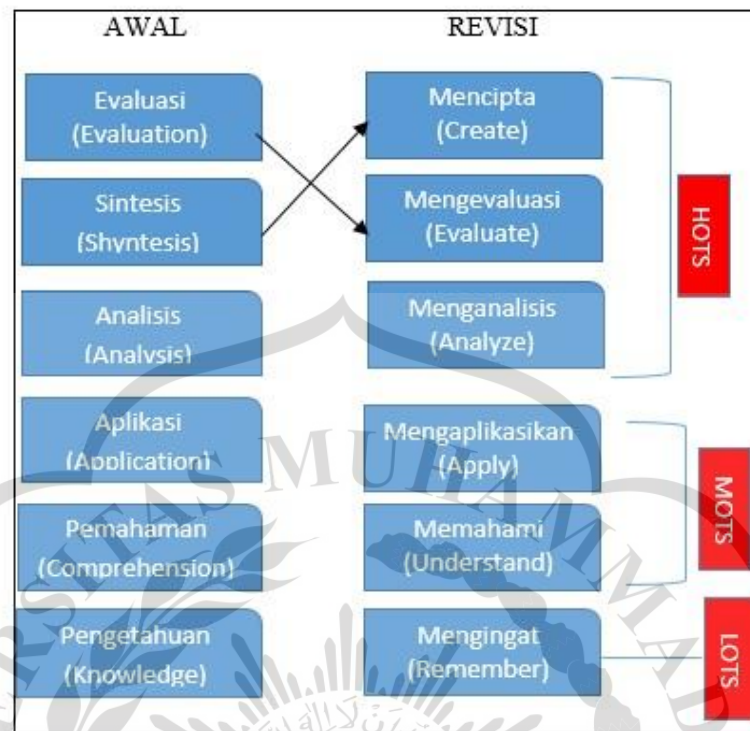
AWAL

Evaluasi (Evaluation)

Sintesis (Shyntesis)

Analisis (Analysis)

Aplikasi (Application)

Pemahaman (Comprehension)

Pengetahuan (Knowledge)

REVISI

Mencipta (Create)

Mengevaluasi (Evaluate)

Menganalisis (Analyze)

Mengaplikasikan (Apply)

Memahami (Understand)

Mengingat (Remember)

HOTS

MOTS

LOTS